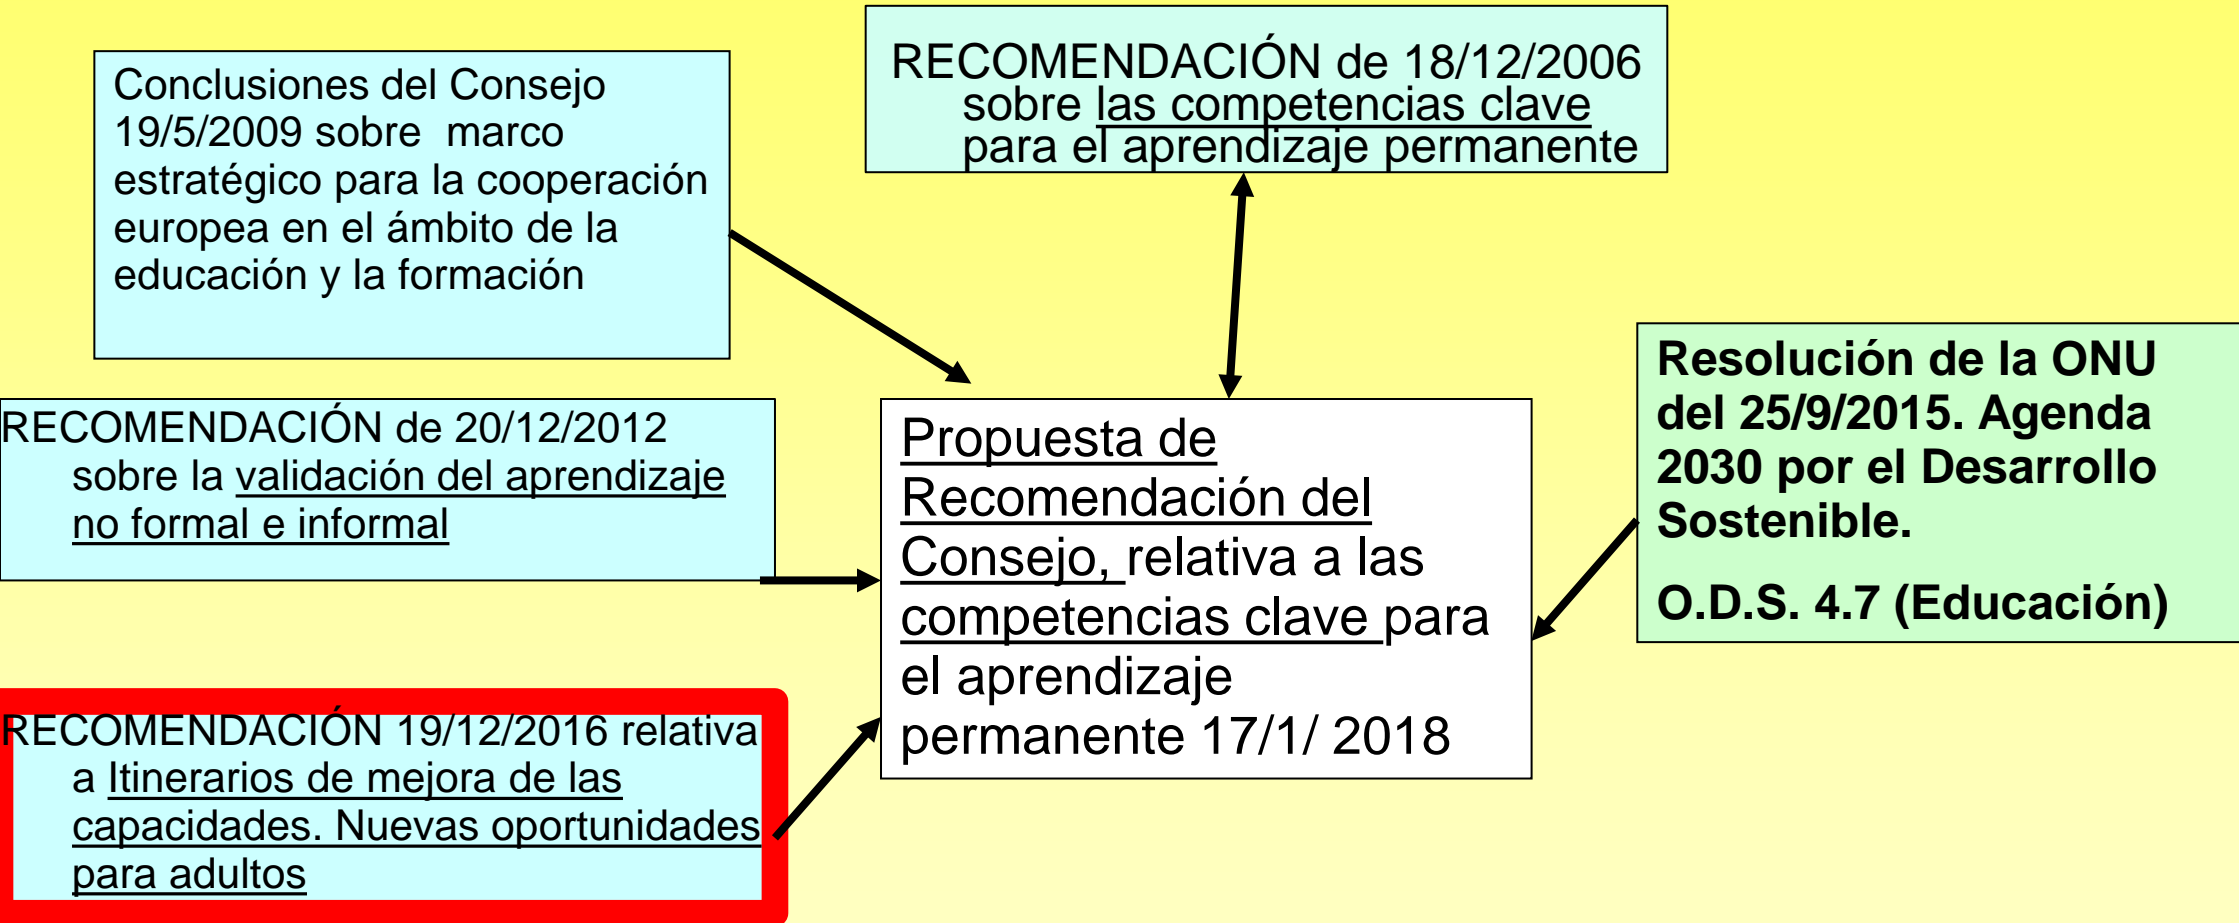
Conclusiones del Consejo 19/5/2009 sobre marco estratégico para la cooperación europea en el ámbito de la educación y la formación

RECOMENDACIÓN de 18/12/2006 sobre las competencias clave para el aprendizaje permanente

RECOMENDACIÓN de 20/12/2012 sobre la validación del aprendizaje no formal e informal

Propuesta de Recomendación del Consejo, relativa a las competencias clave para el aprendizaje permanente 17/1/ 2018

Resolución de la ONU del 25/9/2015. Agenda 2030 por el Desarrollo Sostenible.

O.D.S. 4.7 (Educación)

RECOMENDACIÓN 19/12/2016 relativa a Itinerarios de mejora de las capacidades. Nuevas oportunidades para adultos